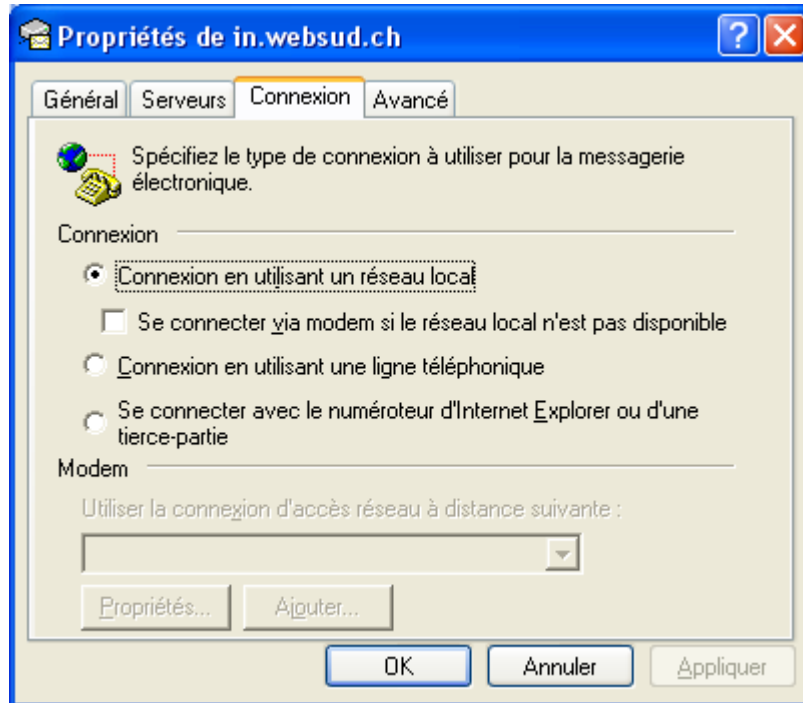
Propriétés de in.websud.ch

Général | Serveurs | Connexion | Avancé

Spécifiez le type de connexion à utiliser pour la messagerie électronique.

Connexion

Connexion en utilisant un réseau local

Se connecter via modem si le réseau local n'est pas disponible

Connexion en utilisant une ligne téléphonique

Se connecter avec le numéroteur d'Internet Explorer ou d'une tierce-partie

Modem

Utiliser la connexion d'accès réseau à distance suivante :

Propriétés... | Ajouter...

OK | Annuler | Appliquer